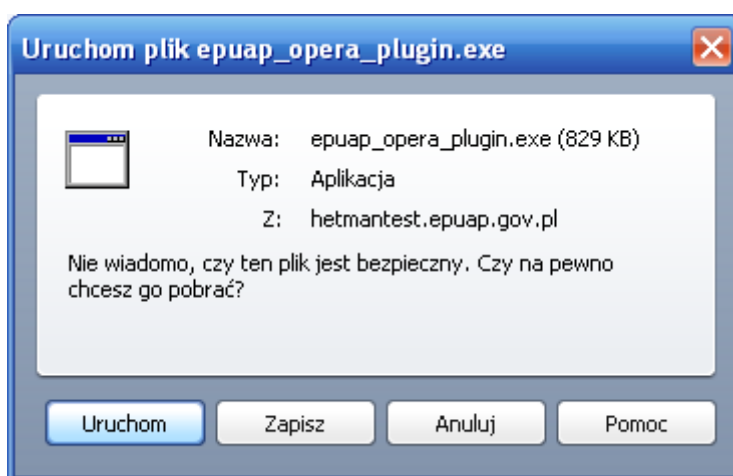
Uruchom plik epuap_opera_plugin.exe

Nazwa: epuap_opera_plugin.exe (829 KB)
Typ: Aplikacja
Z: hetmantest.epuap.gov.pl

Nie wiadomo, czy ten plik jest bezpieczny. Czy na pewno chcesz go pobrać?

Uruchom
Zapisz
Anuluj
Pomoc